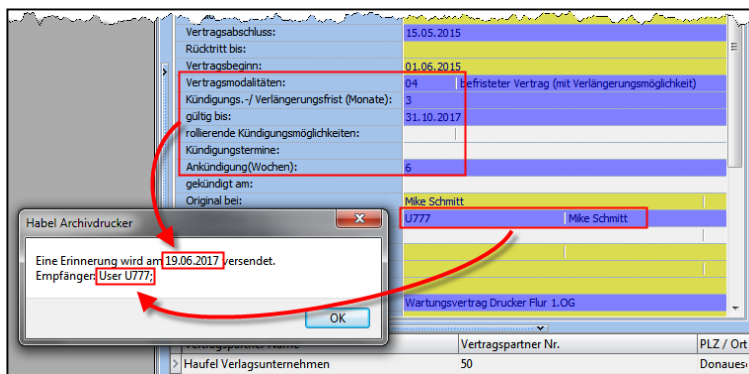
Vertragsabschluss: 15.05.2015
Rücktritt bis:
Vertragsbeginn: 01.06.2015
Vertragsmodalitäten: 04 befristeter Vertrag (mit Verlängerungsmöglichkeit)
Kündigungs.-/ Verlängerungsfrist (Monate): 3
gültig bis: 31.10.2017
rollierende Kündigungsmöglichkeiten:
Kündigungstermine:
Ankündigung(Wochen): 6
gekündigt am:
Original bei: Mike Schmitt
U777 Mike Schmitt
Wartungsvertrag Drucker Flur 1.OG

Habel Archivdrucker

Eine Erinnerung wird am 19.06.2017 versendet.
Empfänger: User U777;

OK

Vertragspartner Name | Vertragspartner Nr. | PLZ / Ort
Haufel Verlagsunternehmen | 50 | Donaues